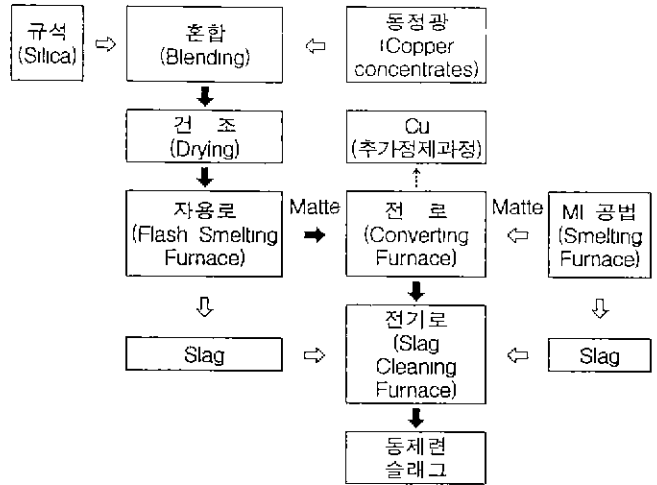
규석
(Silica)

혼합
(Blending)

동정광
(Copper concentrates)

건 조
(Drying)

Cu
(추가정제과정)

자용로
(Flash Smelting Furnace)

Matte

전 로
(Converting Furnace)

Matte

MI 공법
(Smelting Furnace)

Slag

전기로
(Slag Cleaning Furnace)

Slag

동제련
슬래그